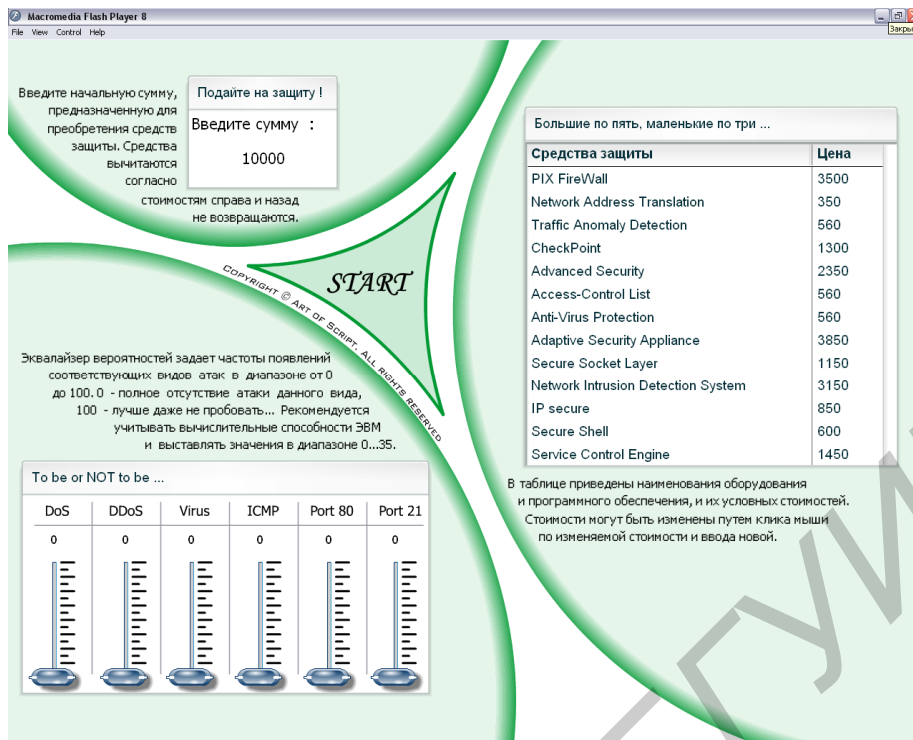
Macromedia Flash Player 8

File View Control Help

Закрыть

Введите начальную сумму, предназначенную для преобретения средств защиты. Средства вычитаются согласно стоимостям справа и назад не возвращаются.

Подайте на защиту !

Введите сумму :

10000

START

COPYRIGHT © ART OF SCRIPT. ALL RIGHTS RESERVED

Эквалайзер вероятностей задает частоты появлений соответствующих видов атак в диапазоне от 0 до 100. 0 - полное отсутствие атаки данного вида, 100 - лучше даже не пробовать... Рекомендуется учитывать вычислительные способности ЭВМ и выставлять значения в диапазоне 0...35.

To be or NOT to be ...

| DoS | DDoS | Virus | ICMP | Port 80 | Port 21 |
|---|---|---|---|---|---|
| 0 | 0 | 0 | 0 | 0 | 0 |

Большие по пять, маленькие по три ...

| Средства защиты | Цена |
|---|---|
| PIX FireWall | 3500 |
| Network Address Translation | 350 |
| Traffic Anomaly Detection | 560 |
| CheckPoint | 1300 |
| Advanced Security | 2350 |
| Access-Control List | 560 |
| Anti-Virus Protection | 560 |
| Adaptive Security Appliance | 3850 |
| Secure Socket Layer | 1150 |
| Network Intrusion Detection System | 3150 |
| IP secure | 850 |
| Secure Shell | 600 |
| Service Control Engine | 1450 |

В таблице приведены наименования оборудования и программного обеспечения, и их условных стоимостей. Стоимости могут быть изменены путем клика мыши по изменяемой стоимости и ввода новой.

БГУИР